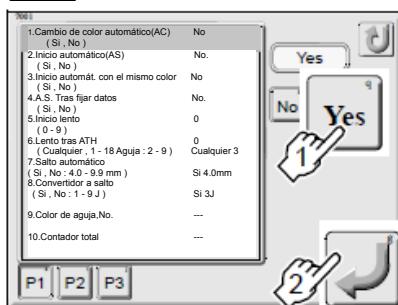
700 I

1.Cambio de color automático(AC) No
( Si , No )
2.Inicio automático(AS) No.
( Si , No )
3.Inicio automát. con el mismo color No
( Si , No )
4.A.S. Tras fijar datos No.
( Si , No )
5.Inicio lento 0
( 0 - 9 )
6.Lento tras ATH 0
( Cualquier , 1 - 18 Aguja : 2 - 9 ) Cualquier 3
7.Salto automático
( Si , No : 4.0 - 9.9 mm ) Si 4.0mm
8.Convertidor a salto
( Si , No : 1 - 9 J ) Si 3J

9.Color de aguja,No. ---

10.Contador total ---

Yes
No
Yes
1
2
P1 P2 P3